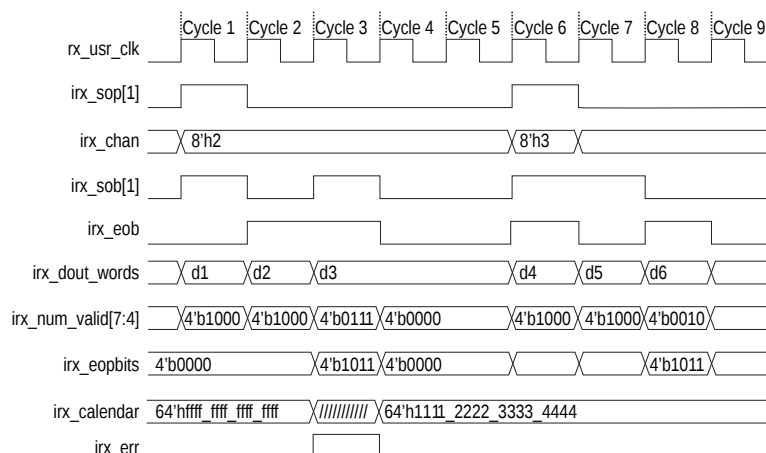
Cycle 1 Cycle 2 Cycle 3 Cycle 4 Cycle 5 Cycle 6 Cycle 7 Cycle 8 Cycle 9

rx_usr_clk

irx_sop[1]

irx_chan 8'h2 8'h3

irx_sob[1]

irx_eob

irx_dout_words d1 d2 d3 d4 d5 d6

irx_num_valid[7:4] 4'b1000 4'b1000 4'b0111 4'b0000 4'b1000 4'b1000 4'b0010

irx_eopbits 4'b0000 4'b1011 4'b0000 4'b1011

irx_calendar 64'hffff_ffff_ffff_ffff ////////// 64'h1111_2222_3333_4444

irx_err